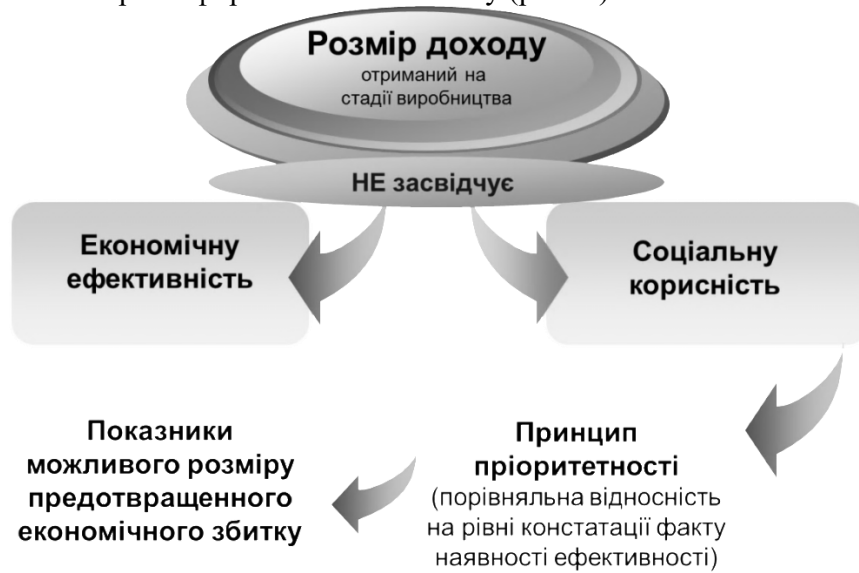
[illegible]

Розмір доходу
отриманий на стадії виробництва

НЕ засвідчує

Економічну ефективність

Соціальну корисність

Показники можливого розміру предотвращенного економічного збитку

Принцип пріоритетності
(порівняльна відносність на рівні констатації факту наявності ефективності)